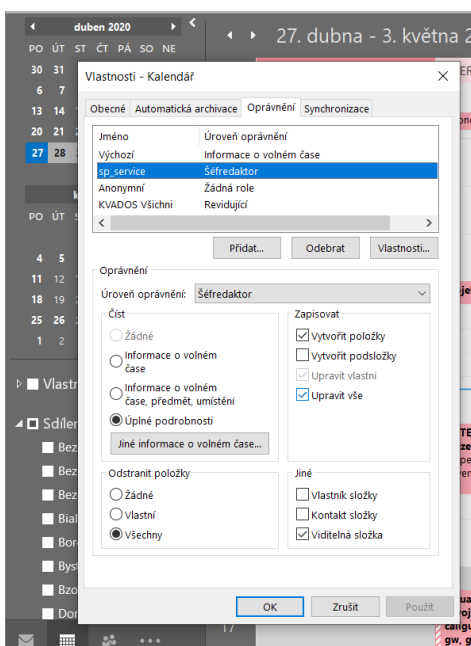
duben 2020

PO ÚT ST ČT PÁ SO NE

30 31

6 7

13 14

20 21

27 28

PO ÚT

4 5

11 12

18 19

25 26

1 2

Vlastr

Sdíler

Bez

Bez

Bez

Bial

Bor

Byst

Bzo

Dor

27. dubna - 3. května 2

Vlastnosti - Kalendář

Obecné | Automatická archivace | Oprávnění | Synchronizace

| Jméno | Úroveň oprávnění |
|---|---|
| Výchozí | Informace o volném čase |
| sp_service | Šéfredaktor |
| Anonymní | Žádná role |
| KVADOS Všichni | Revidující |

Přidat... Odebrat Vlastnosti...

Oprávnění

Úroveň oprávnění: Šéfredaktor

Číst
Žádné
Informace o volném čase
Informace o volném čase, předmět, umístění
Úplné podrobnosti
Jiné informace o volném čase...

Zapisovat
Vytvořit položky
Vytvořit podsložky
Upravit vlastní
Upravit vše

Odstranit položky
Žádné
Vlastní
Všechny

Jiné
Vlastník složky
Kontakt složky
Viditelná složka

OK Zrušit Použít

17